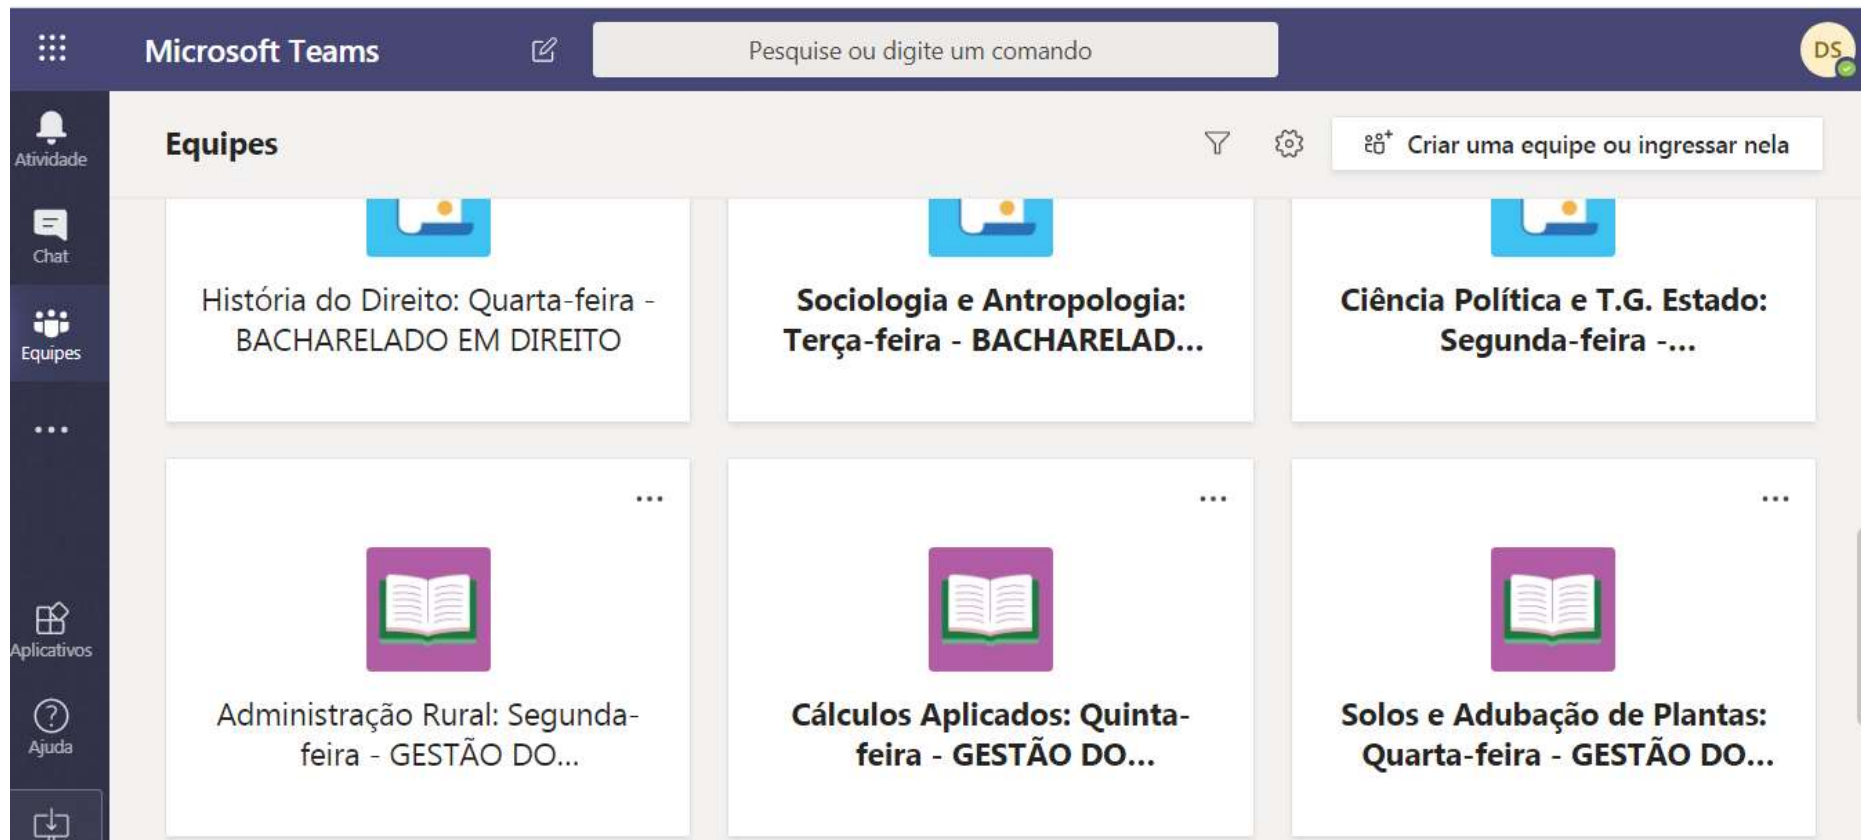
Microsoft Teams

Pesquise ou digite um comando

DS

Atividade

Chat

Equipes

...

Aplicativos

Ajuda

Equipes

Criar uma equipe ou ingressar nela

História do Direito: Quarta-feira - BACHARELADO EM DIREITO

Sociologia e Antropologia: Terça-feira - BACHARELAD...

Ciência Política e T.G. Estado: Segunda-feira -...

...

Administração Rural: Segunda-feira - GESTÃO DO...

...

Cálculos Aplicados: Quinta-feira - GESTÃO DO...

...

Solos e Adubação de Plantas: Quarta-feira - GESTÃO DO...